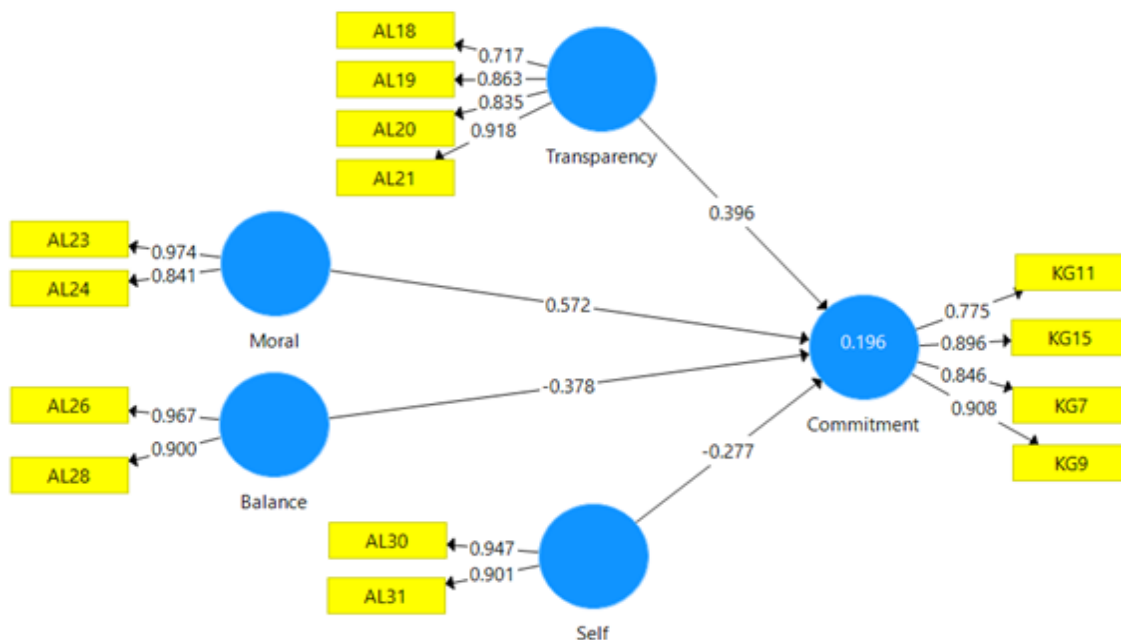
AL18
0.717
AL19
0.863
AL20
0.835
0.918
AL21
Transparency
0.396
AL23
0.974
AL24
0.841
Moral
0.572
0.775
KG11
0.196
0.896
KG15
0.846
KG7
0.908
KG9
Commitment
AL26
0.967
0.900
AL28
Balance
-0.378
-0.277
AL30
0.947
0.901
AL31
Self